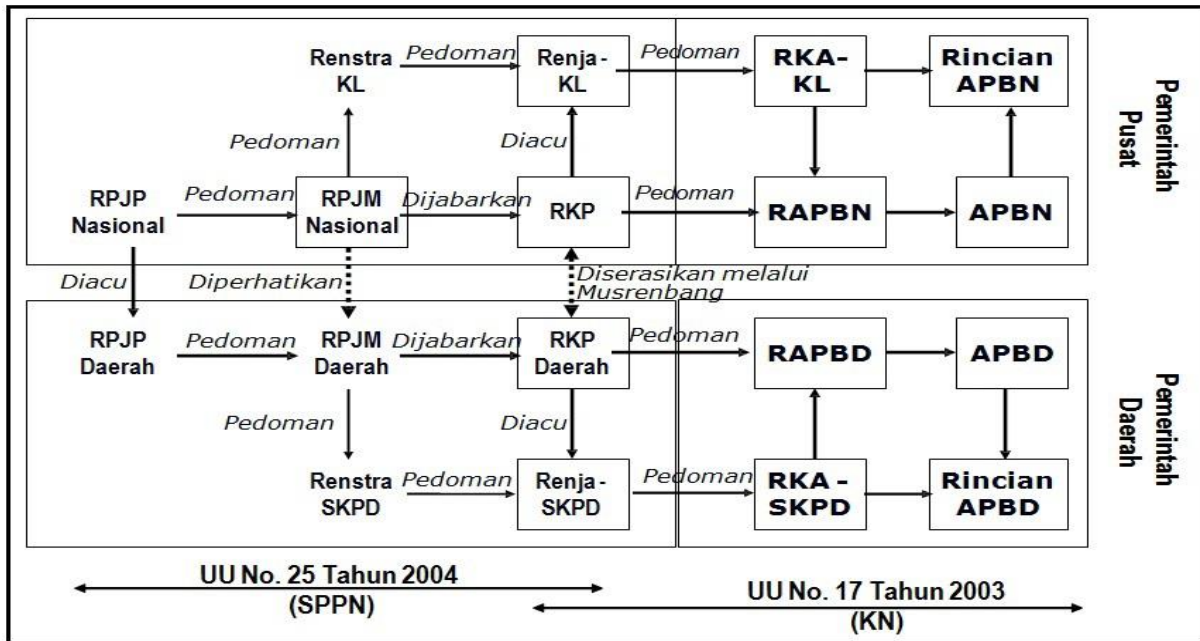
Renstra KL

Pedoman

Renja - KL

Pedoman

RKA-KL

Rincian APBN

Pemerintah Pusat

Pedoman

Diacu

RPJP Nasional

Pedoman

RPJM Nasional

Dijabarkan

RKP

Pedoman

RAPBN

APBN

Diacu

Diperhatikan

Diserasikan melalui Musrenbang

RPJP Daerah

Pedoman

RPJM Daerah

Dijabarkan

RKP Daerah

Pedoman

RAPBD

APBD

Pemerintah Daerah

Pedoman

Diacu

Renstra SKPD

Pedoman

Renja - SKPD

Pedoman

RKA - SKPD

Rincian APBD

UU No. 25 Tahun 2004 (SPPN)

UU No. 17 Tahun 2003 (KN)